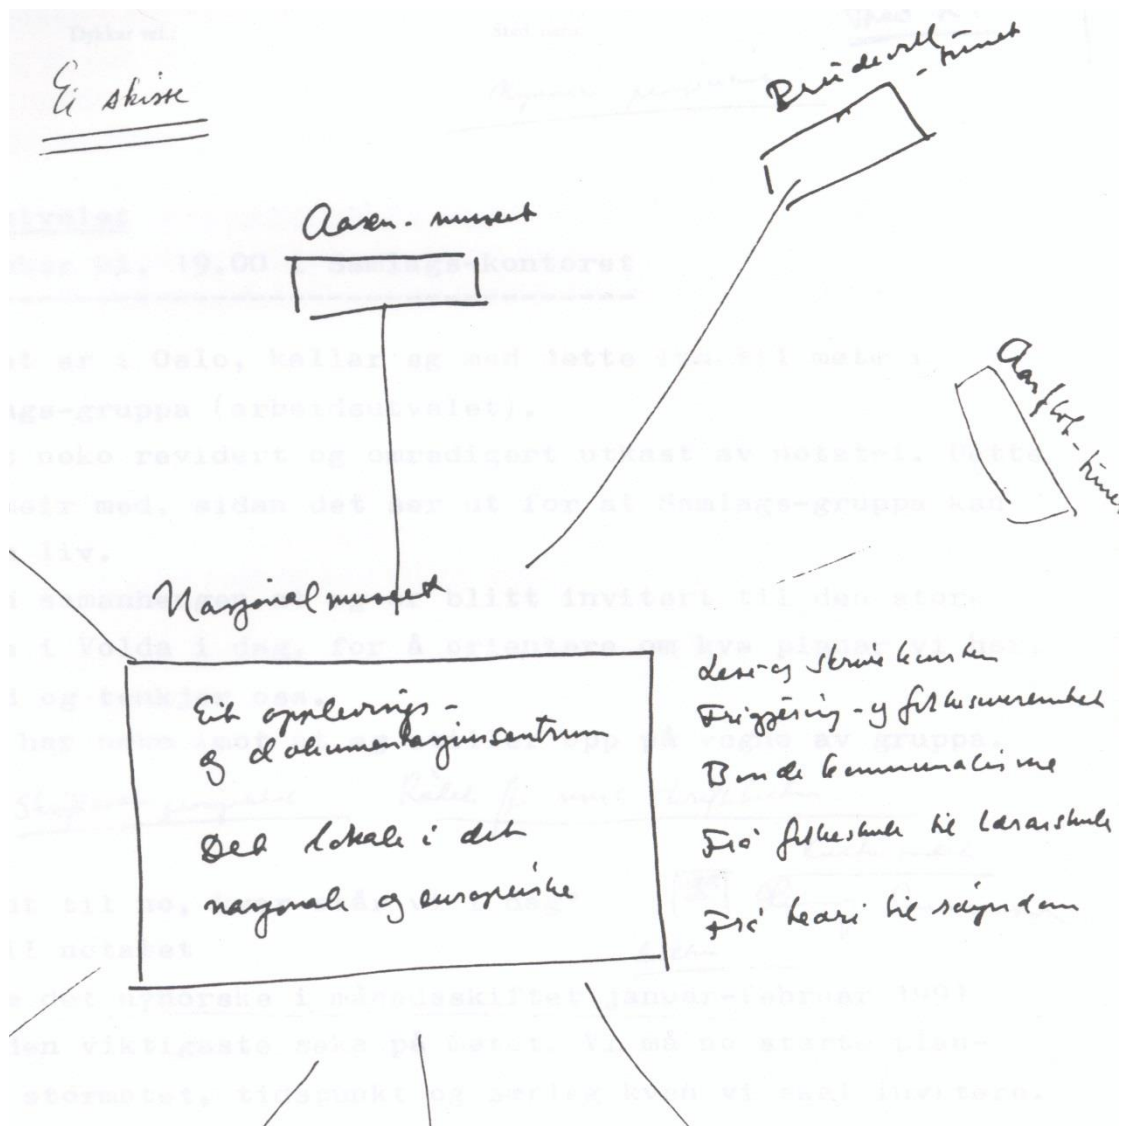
Ei skisse

Aasen-museet

Bondeuttt-tunet

Aasfjeld-tunet

Nasjonalmuseet

Eit opplevings- og dokumentasjonsentrum

Det lokale i det nasjonale og europeiske

Lese- og skrivekunsten
Frigjering- og fellessamenhet
Bondekommunalisme
Frå folkeskule til larasskule
Frå lærari til sajnedom

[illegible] Oslo, kellar og med dette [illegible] til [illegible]
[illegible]-gruppa (arbeidsutvalet).
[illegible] noko revidert og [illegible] utkast av notatet. Dette
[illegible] med, sidan det ser ut for at Samlags-gruppa kan
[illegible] liv.
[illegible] blitt invitert til den store
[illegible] Volda i dag, for å orientere om kva planar vi har
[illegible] og tankar oss.
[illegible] har nemt imot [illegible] opp på vegne av gruppa.